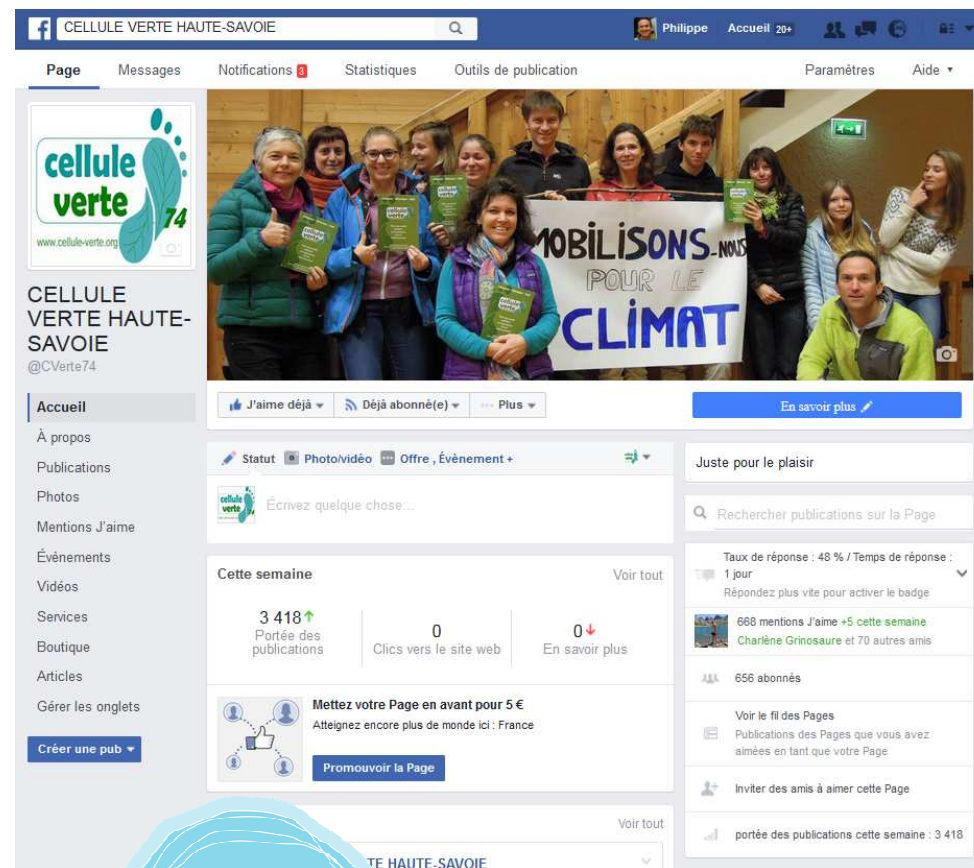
CELLULE VERTE HAUTE-SAVOIE

Philippe Accueil 20+

Page Messages Notifications 3 Statistiques Outils de publication Paramètres Aide ▾

cellule verte 74
www.cellule-verte.org

CELLULE VERTE HAUTE-SAVOIE
@CVerte74

Accueil
À propos
Publications
Photos
Mentions J'aime
Évènements
Vidéos
Services
Boutique
Articles
Gérer les onglets

Créer une pub ▾

MOBILISONS-NOUS POUR LE CLIMAT

J'aime déjà ▾ Déjà abonné(e) ▾ ··· Plus ▾

En savoir plus

Statut Photo/vidéo Offre , Évènement +

Écrivez quelque chose...

Cette semaine Voir tout

3 418 Portée des publications

0 Clics vers le site web

0 En savoir plus

Mettez votre Page en avant pour 5 €
Atteignez encore plus de monde ici : France

Promouvoir la Page

Voir tout

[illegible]TE HAUTE-SAVOIE

Juste pour le plaisir

Rechercher publications sur la Page

Taux de réponse : 48 % / Temps de réponse : 1 jour
Répondez plus vite pour activer le badge

668 mentions J'aime +5 cette semaine
Charlène Grinosaure et 70 autres amis

656 abonnés

Voir le fil des Pages
Publications des Pages que vous avez aimées en tant que votre Page

Inviter des amis à aimer cette Page

portée des publications cette semaine : 3 418